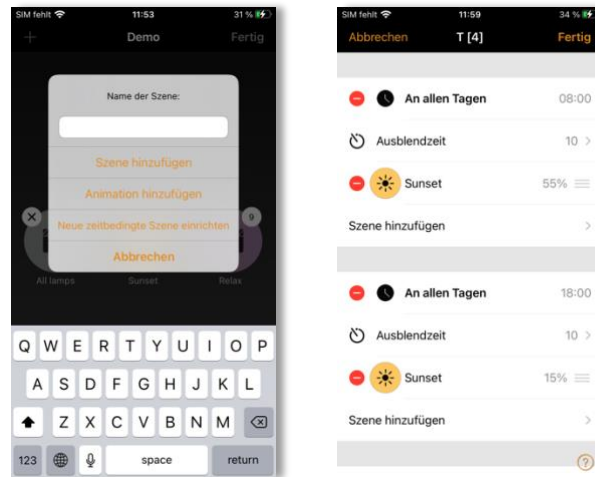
SIM fehlt 11:53 31 %

+ Demo Fertig

Name der Szene:

Szene hinzufügen

Animation hinzufügen

Neue zeitbedingte Szene einrichten

Abbrechen

All lamps Sunset Relax

Q W E R T Y U I O P
A S D F G H J K L
Z X C V B N M
123 space return

SIM fehlt 11:59 34 %

Abbrechen T [4] Fertig

An allen Tagen 08:00

Ausblendzeit 10 >

Sunset 55%

Szene hinzufügen >

An allen Tagen 18:00

Ausblendzeit 10 >

Sunset 15%

Szene hinzufügen >

?